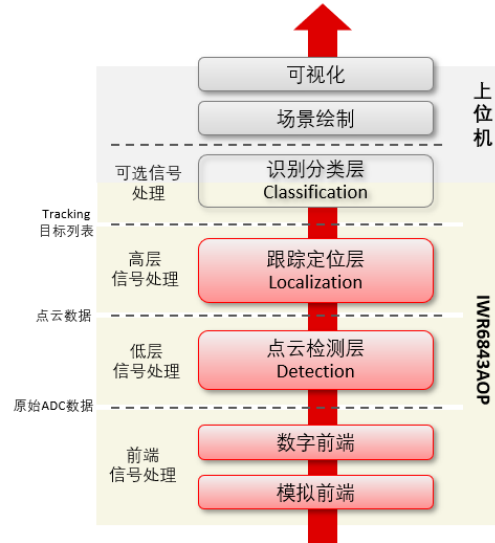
可视化

场景绘制

上位机

可选信号处理

识别分类层
Classification

Tracking
目标列表

高层信号处理

跟踪定位层
Localization

点云数据

低层信号处理

点云检测层
Detection

IWR6843AOP

原始ADC数据

前端信号处理

数字前端

模拟前端